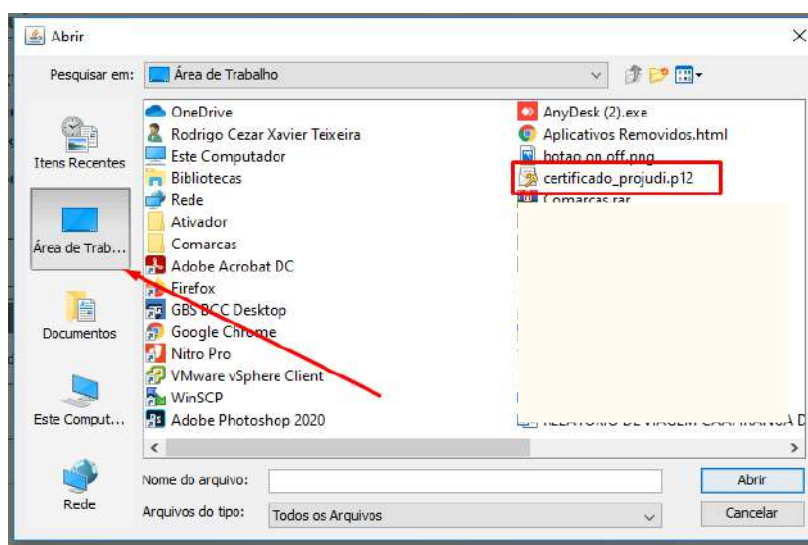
Abrir

Pesquisar em: Área de Trabalho

Itens Recentes

Área de Trab...

Documentos

Este Comput...

Rede

OneDrive
Rodrigo Cezar Xavier Teixeira
Este Computador
Bibliotecas
Rede
Ativador
Comarcas
Adobe Acrobat DC
Firefox
GBS BCC Desktop
Google Chrome
Nitro Pro
VMware vSphere Client
WinSCP
Adobe Photoshop 2020

AnyDesk (2).exe
Aplicativos Removidos.html
botao on off.png
certificado_projudi.p12
Comarcas.rar
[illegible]

Nome do arquivo:
Arquivos do tipo: Todos os Arquivos

Abrir
Cancelar